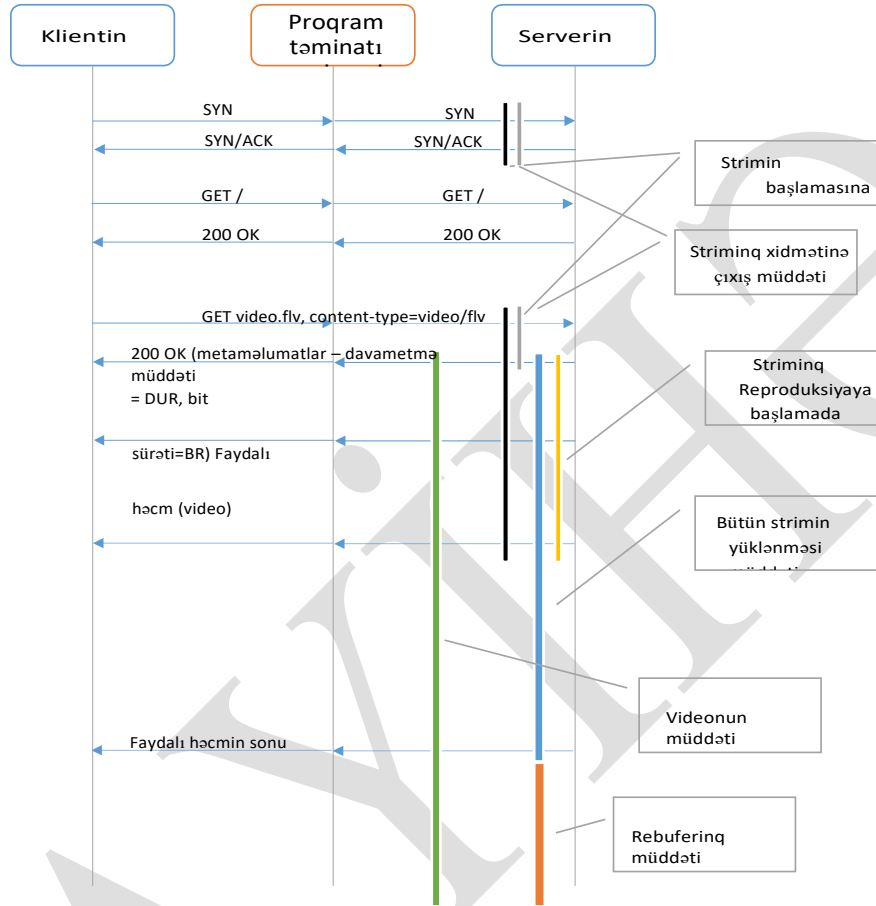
Klientin

Proqram təminatı

Serverin

SYN

SYN

SYN/ACK

SYN/ACK

Strimin başlamasına

GET /

GET /

200 OK

200 OK

Striminq xidmətinə çıxış müddəti

GET video.flv, content-type=video/flv

200 OK (metaməlumatlar – davametmə müddəti = DUR, bit

Striminq Reproduksiyaya başlamada

sürəti=BR) Faydalı

həcm (video)

Bütün strimin yüklənməsi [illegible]

Videonun müddəti

Faydalı həcmin sonu

Rebuferinq müddəti